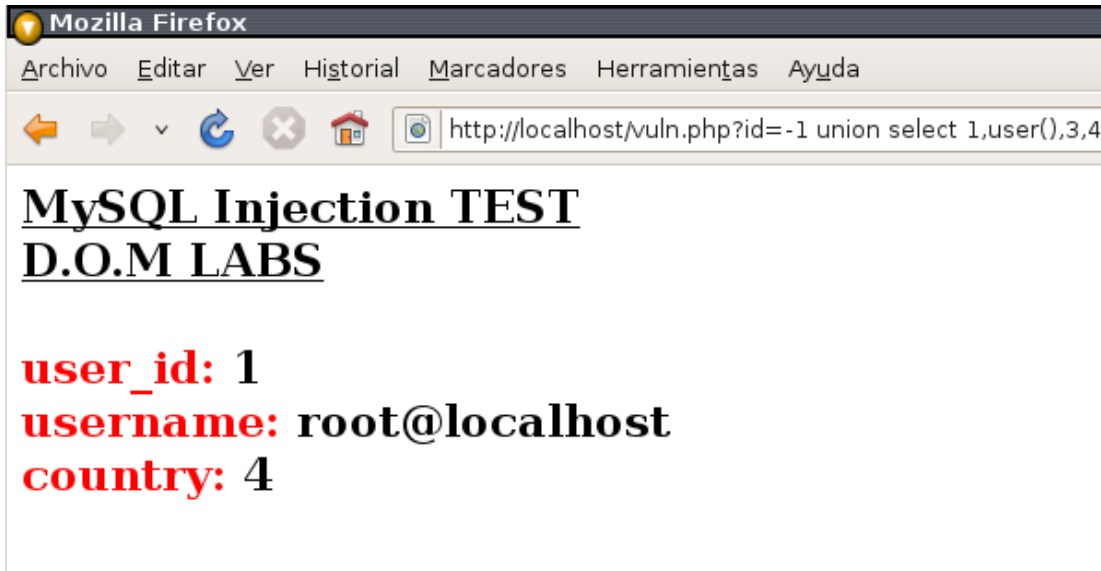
Mozilla Firefox

Archivo Editar Ver Historial Marcadores Herramientas Ayuda

http://localhost/vuln.php?id=-1 union select 1,user(),3,4

MySQL Injection TEST
D.O.M LABS

user_id: 1
username: root@localhost
country: 4